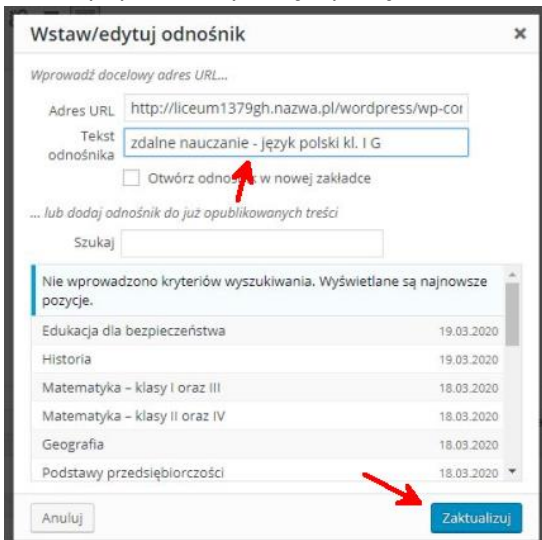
Wstaw/edytuj odnośnik

×

Wprowadź docelowy adres URL...

Adres URL http://liceum1379gh.nazwa.pl/wordpress/wp-cor

Tekst odnośnika zdalne nauczanie - język polski kl. I G

Otwórz odnoś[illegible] w nowej zakładce

... lub dodaj odnośnik do już opublikowanych treści

Szukaj

Nie wprowadzono kryteriów wyszukiwania. Wyświetlane są najnowsze pozycje.

| | |
|---|---|
| Edukacja dla bezpieczeństwa | 19.03.2020 |
| Historia | 19.03.2020 |
| Matematyka – klasy I oraz III | 18.03.2020 |
| Matematyka – klasy II oraz IV | 18.03.2020 |
| Geografia | 18.03.2020 |
| Podstawy przedsiębiorczości | 18.03.2020 |

Anuluj

Zaktualizuj